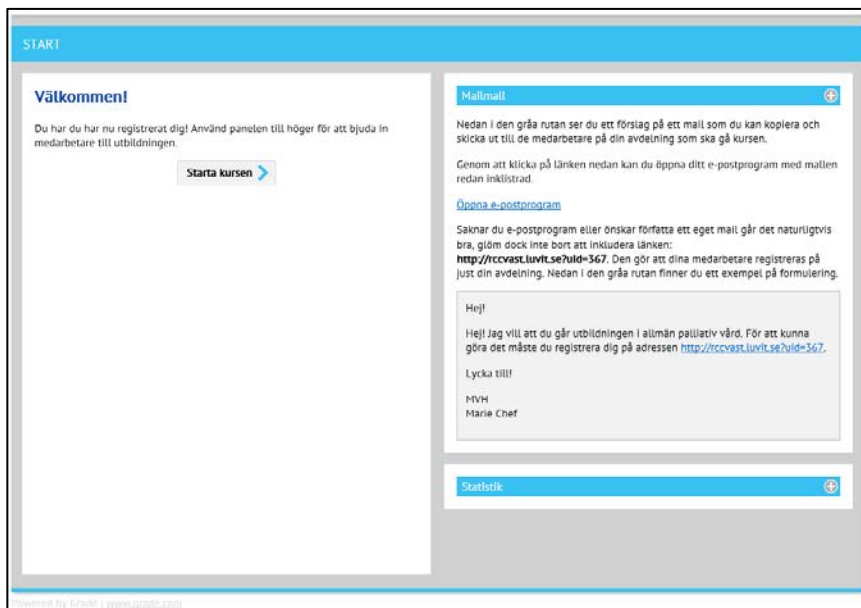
START

Välkommen!

Du har du har nu registrerat dig! Använd panelen till höger för att bjuda in medarbetare till utbildningen.

Starta kursen

Mailmall

Nedan i den gråa rutan ser du ett förslag på ett mail som du kan kopiera och skicka ut till de medarbetare på din avdelning som ska gå kursen.

Genom att klicka på länken nedan kan du öppna ditt e-postprogram med mallen redan inklistrad.

Öppna e-postprogram

Saknar du e-postprogram eller önskar författa ett eget mail går det naturligtvis bra, glöm dock inte bort att inkludera länken: http://rccvast.luvit.se?uid=367. Den gör att dina medarbetare registreras på just din avdelning. Nedan i den gråa rutan finner du ett exempel på formulering.

Hej!

Hej! Jag vill att du går utbildningen i allmän palliativ vård. För att kunna göra det måste du registrera dig på adressen http://rccvast.luvit.se?uid=367.

Lycka till!

MVH
Marie Chef

Statistik

Powered by Grade | www.grade.com